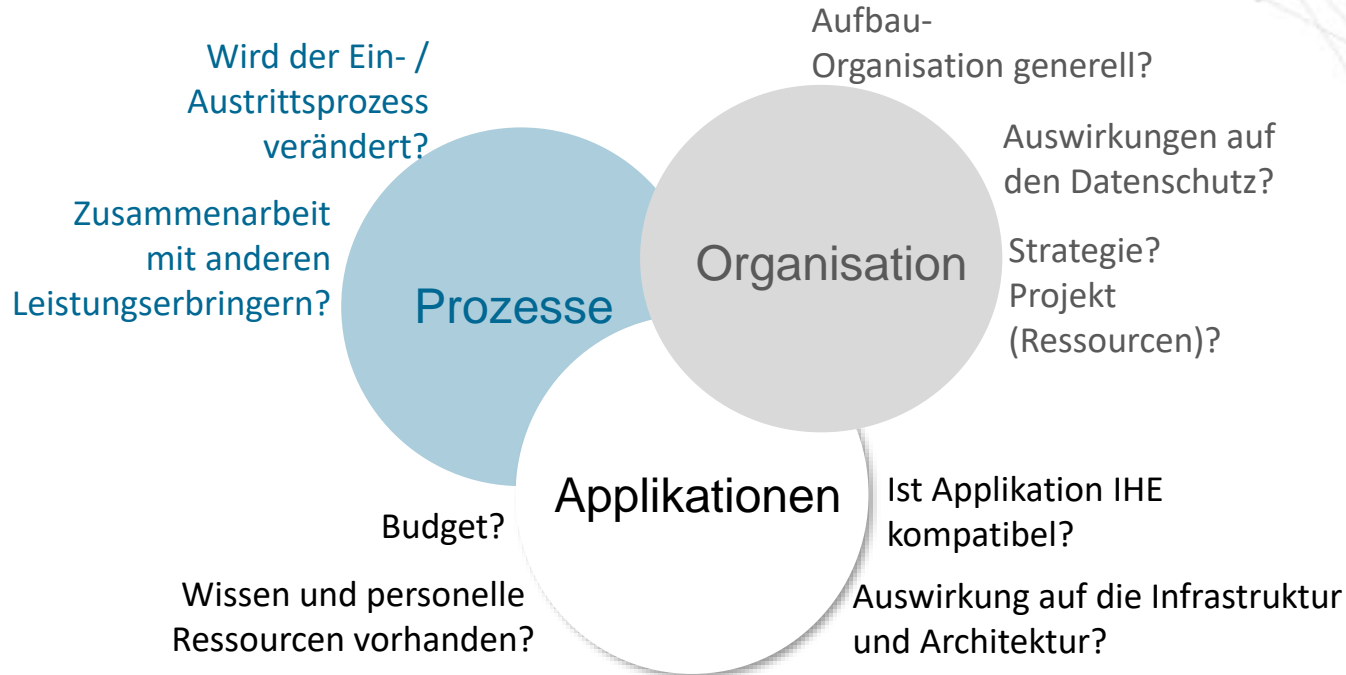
Wird der Ein- / Austrittsprozess verändert?

Zusammenarbeit mit anderen Leistungserbringern?

Prozesse

Aufbau-Organisation generell?

Auswirkungen auf den Datenschutz?

Organisation

Strategie? Projekt (Ressourcen)?

Applikationen

Budget?

Wissen und personelle Ressourcen vorhanden?

Ist Applikation IHE kompatibel?

Auswirkung auf die Infrastruktur und Architektur?